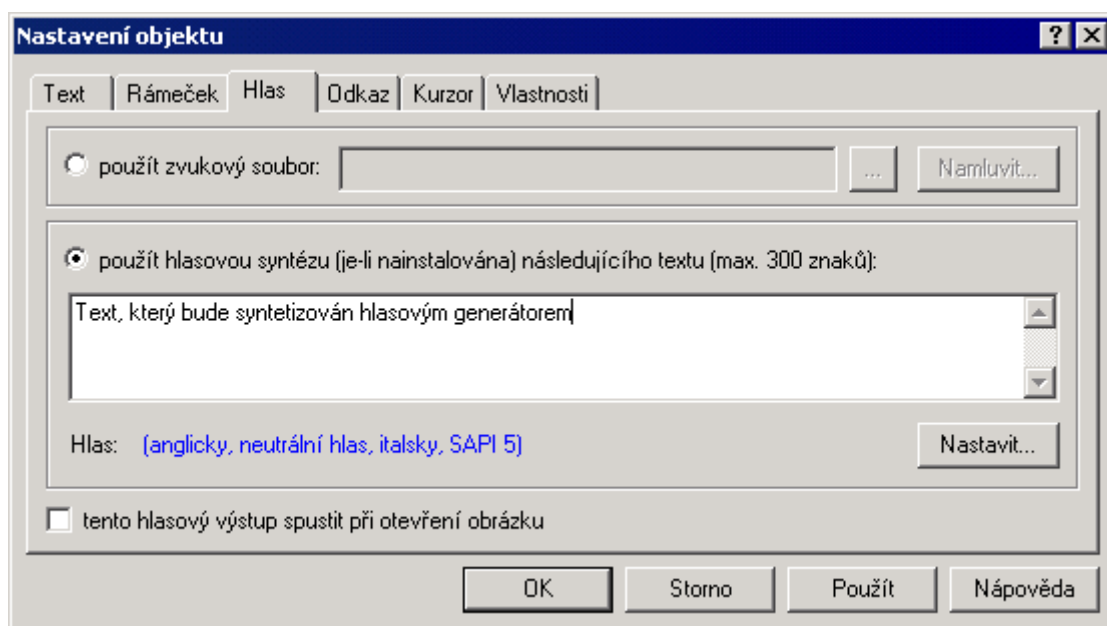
Nastavení objektu

?

Text | Rámeček | Hlas | Odkaz | Kurzor | Vlastnosti

použít zvukový soubor:

...

Namluvit...

použít hlasovou syntézu (je-li nainstalována) následujícího textu (max. 300 znaků):

Text, který bude syntetizován hlasovým generátorem

Hlas: (anglicky, neutrální hlas, italsky, SAPI 5)

Nastavit...

tento hlasový výstup spustit při otevření obrázku

OK

Storno

Použít

Nápověda